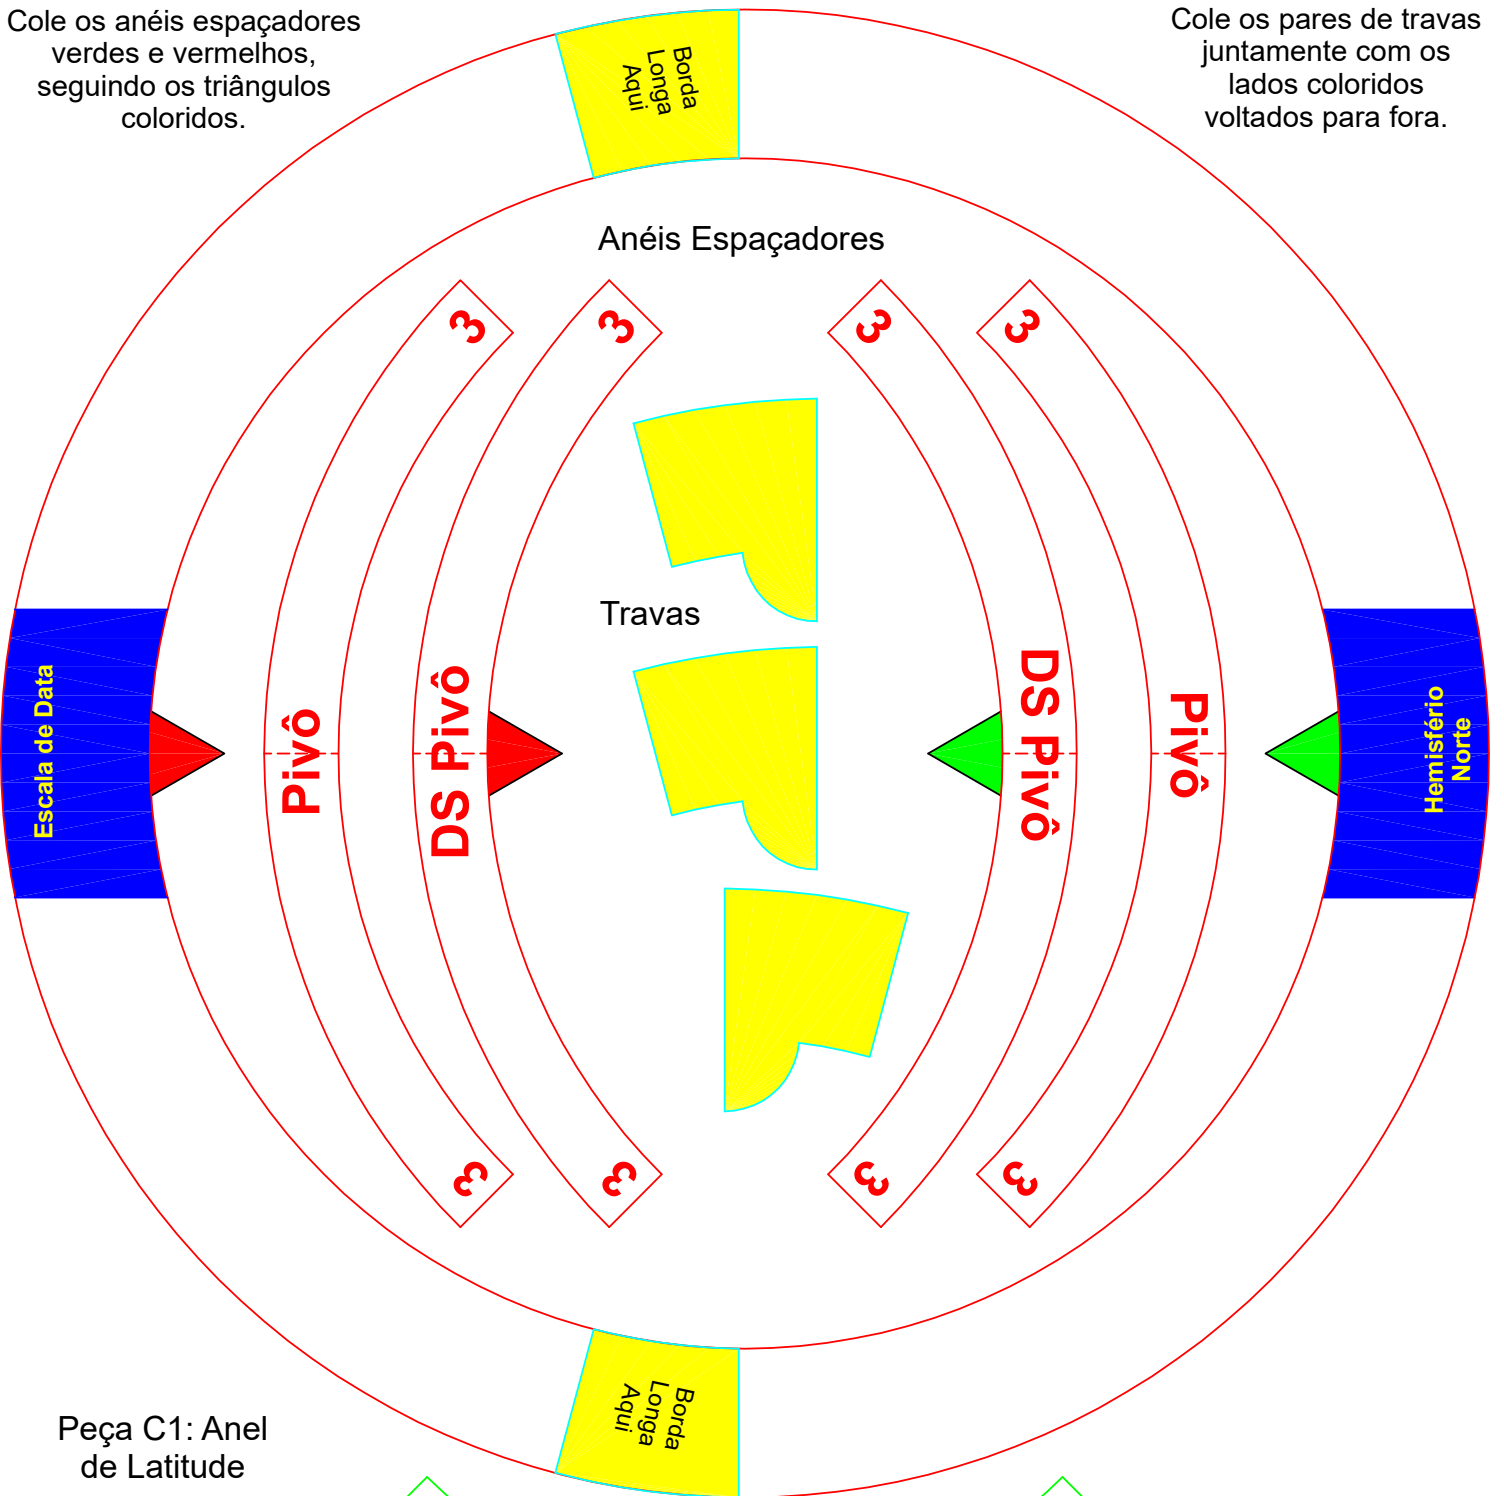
Cole os anéis espaçadores verdes e vermelhos, seguindo os triângulos coloridos.

Cole os pares de travas juntamente com os lados coloridos voltados para fora.

Borda Longa Aqui

Anéis Espaçadores

3
3
3
3

Travas

Escala de Data

Pivô

DS Pivô

DS Pivô

Pivô

Hemisfério Norte

3
3
3
3

Borda Longa Aqui

Peça C1: Anel de Latitude